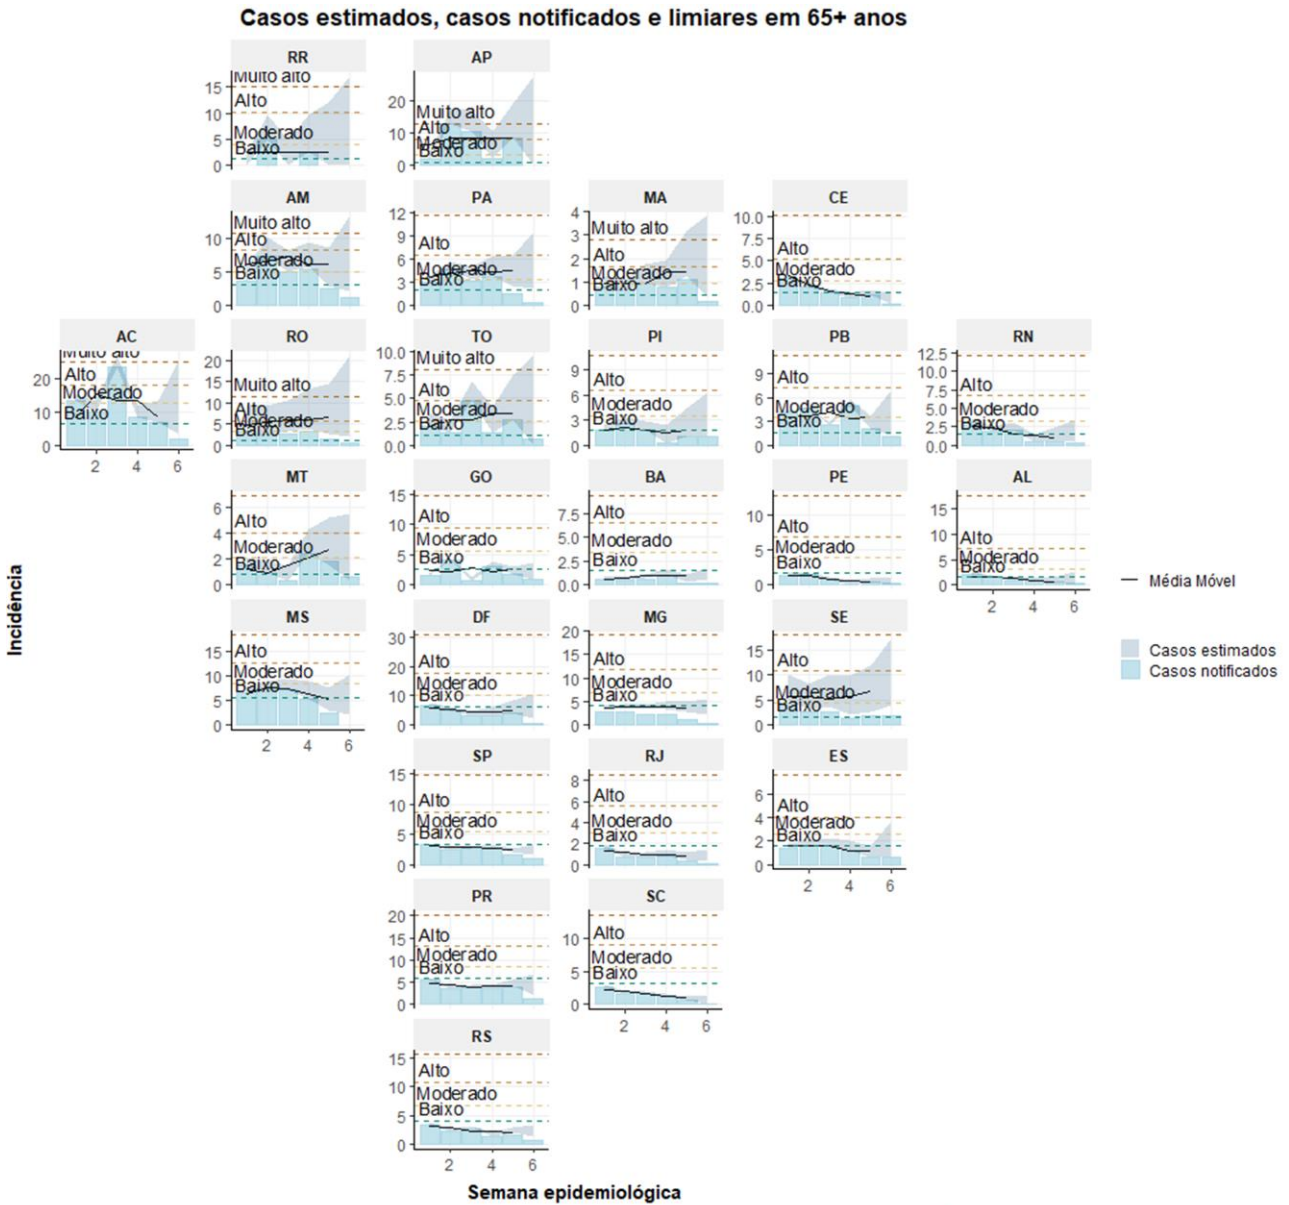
Casos estimados, casos notificados e limiares em 65+ anos

RR
Muito alto
Alto
Moderado
Baixo
15
10
5
0

AP
Muito alto
Alto
Moderado
Baixo
20
10
0

AM
Muito alto
Alto
Moderado
Baixo
10
5
0

PA
Alto
Moderado
Baixo
12
9
6
3
0

MA
Muito alto
Alto
Moderado
Baixo
4
3
2
1
0

CE
Alto
Moderado
Baixo
10.0
7.5
5.0
2.5
0.0

AC
Muito alto
Alto
Moderado
Baixo
20
10
0
2
4
6

RO
Muito alto
Alto
Moderado
Baixo
20
15
10
5
0

TO
Muito alto
Alto
Moderado
Baixo
10.0
7.5
5.0
2.5
0.0

PI
Alto
Moderado
Baixo
9
6
3
0

PB
Alto
Moderado
Baixo
9
6
3
0

RN
Alto
Moderado
Baixo
12.5
10.0
7.5
5.0
2.5
0.0

MT
Alto
Moderado
Baixo
6
4
2
0

GO
Alto
Moderado
Baixo
15
10
5
0

BA
Alto
Moderado
Baixo
7.5
5.0
2.5
0.0

PE
Alto
Moderado
Baixo
10
5
0

AL
Alto
Moderado
Baixo
15
10
5
0
2
4
6

MS
Alto
Moderado
Baixo
15
10
5
0
2
4
6

DF
Alto
Moderado
Baixo
30
20
10
0

MG
Alto
Moderado
Baixo
20
15
10
5
0

SE
Alto
Moderado
Baixo
15
10
5
0

SP
Alto
Moderado
Baixo
15
10
5
0

RJ
Alto
Moderado
Baixo
8
6
4
2
0

ES
Alto
Moderado
Baixo
6
4
2
0
2
4
6

PR
Alto
Moderado
Baixo
20
15
10
5
0

SC
Alto
Moderado
Baixo
10
5
0
2
4
6

RS
Alto
Moderado
Baixo
15
10
5
0
2
4
6

Incidência

Semana epidemiológica

Média Móvel

Casos estimados
Casos notificados